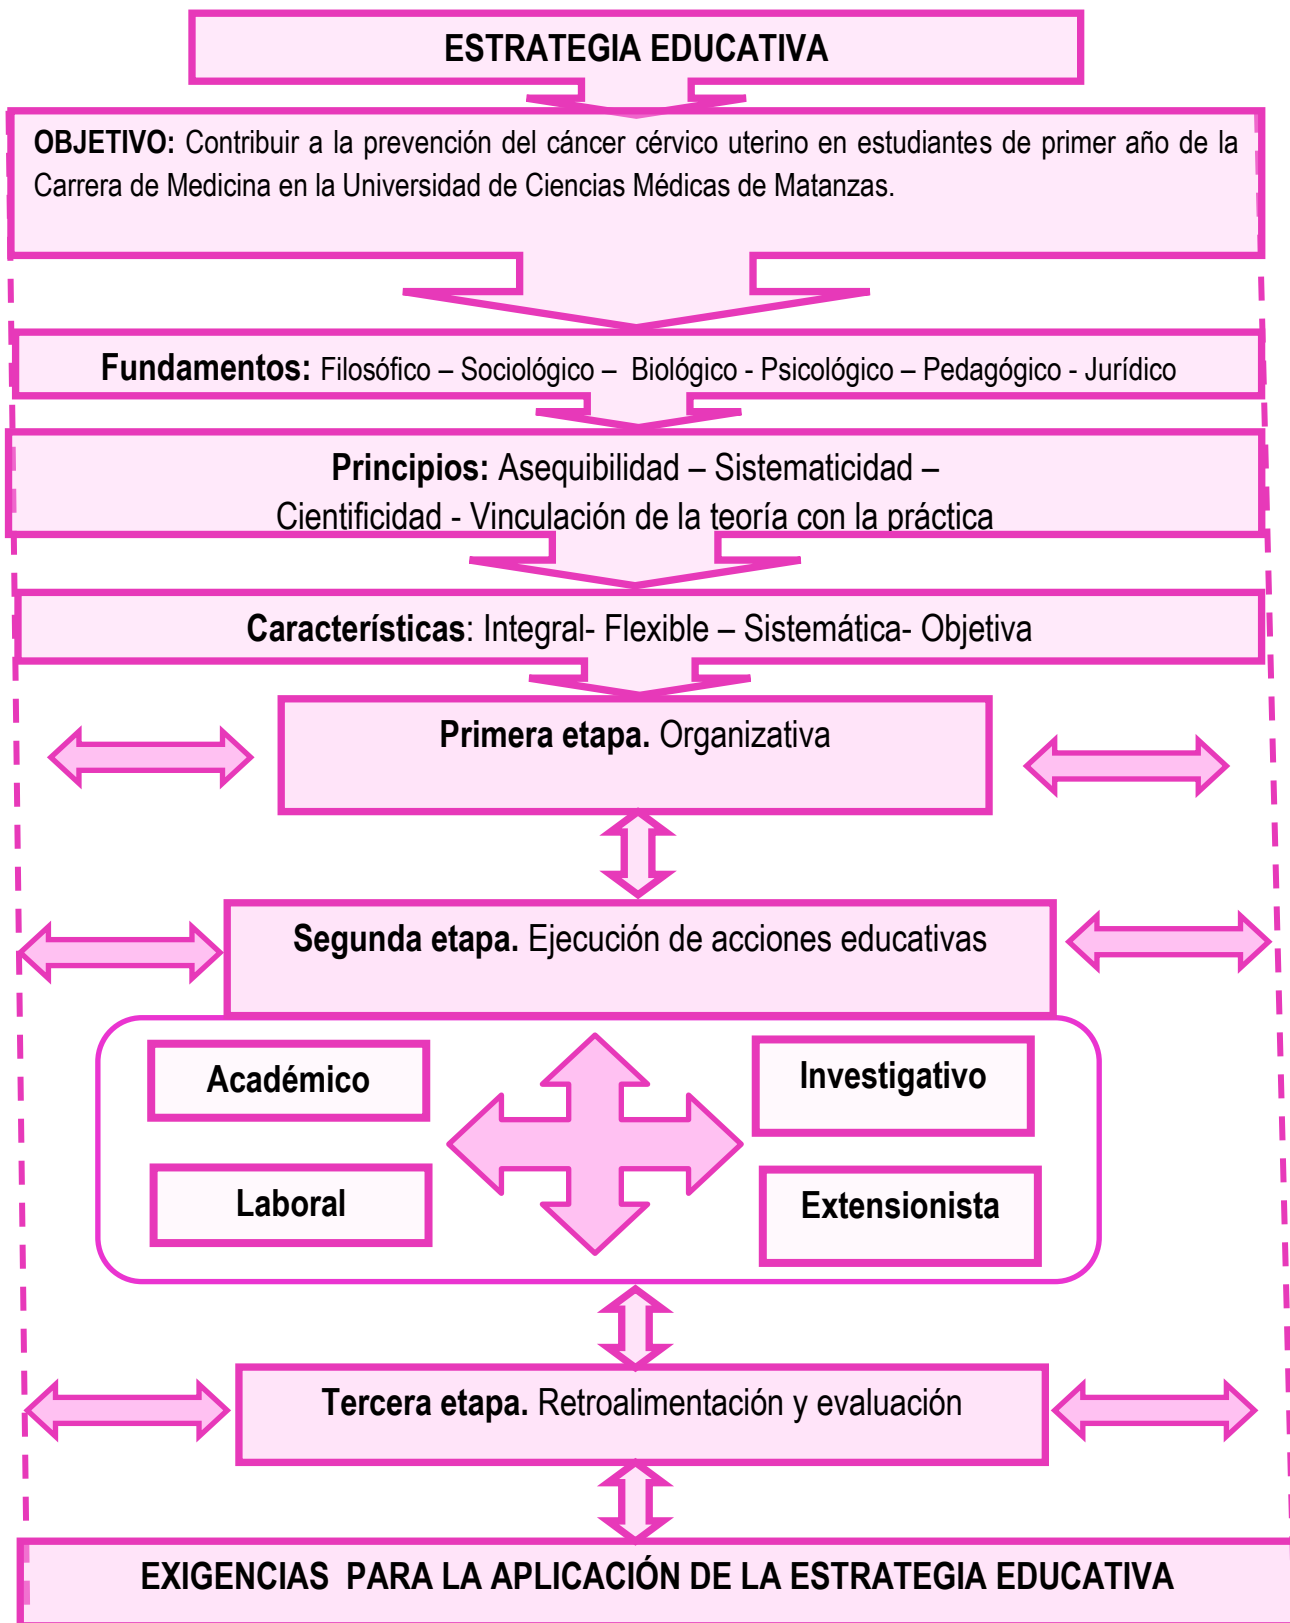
ESTRATEGIA EDUCATIVA

OBJETIVO: Contribuir a la prevención del cáncer cérvico uterino en estudiantes de primer año de la Carrera de Medicina en la Universidad de Ciencias Médicas de Matanzas.

Fundamentos: Filosófico – Sociológico – Biológico - Psicológico – Pedagógico - Jurídico

Principios: Asequibilidad – Sistematicidad – Cientificidad - Vinculación de la teoría con la práctica

Características: Integral- Flexible – Sistemática- Objetiva

Primera etapa. Organizativa

Segunda etapa. Ejecución de acciones educativas

Académico

Investigativo

Laboral

Extensionista

Tercera etapa. Retroalimentación y evaluación

EXIGENCIAS PARA LA APLICACIÓN DE LA ESTRATEGIA EDUCATIVA